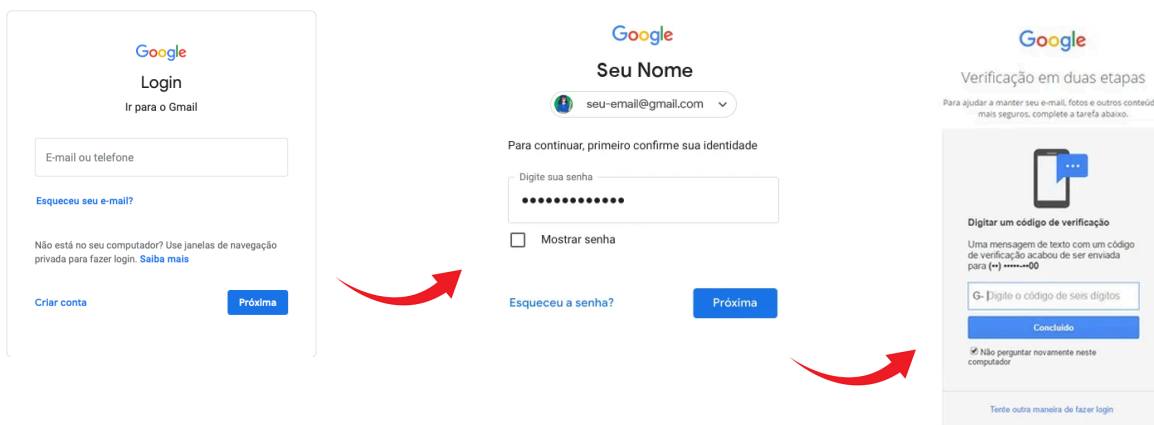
Google
Login
Ir para o Gmail

E-mail ou telefone

Esqueceu seu e-mail?

Não está no seu computador? Use janelas de navegação privada para fazer login. Saiba mais

Criar conta
Próxima

Google
Seu Nome
seu-email@gmail.com

Para continuar, primeiro confirme sua identidade

Digite sua senha
•••••••••••••

Mostrar senha

Esqueceu a senha?
Próxima

Google
Verificação em duas etapas
Para ajudar a manter seu e-mail, fotos e outros conteúd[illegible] mais seguros, complete a tarefa abaixo.

Digitar um código de verificação
Uma mensagem de texto com um código de verificação acabou de ser enviada para (••) ••••••-••00

G- Digite o código de seis dígitos

Concluído

Não perguntar novamente neste computador

Tente outra maneira de fazer login